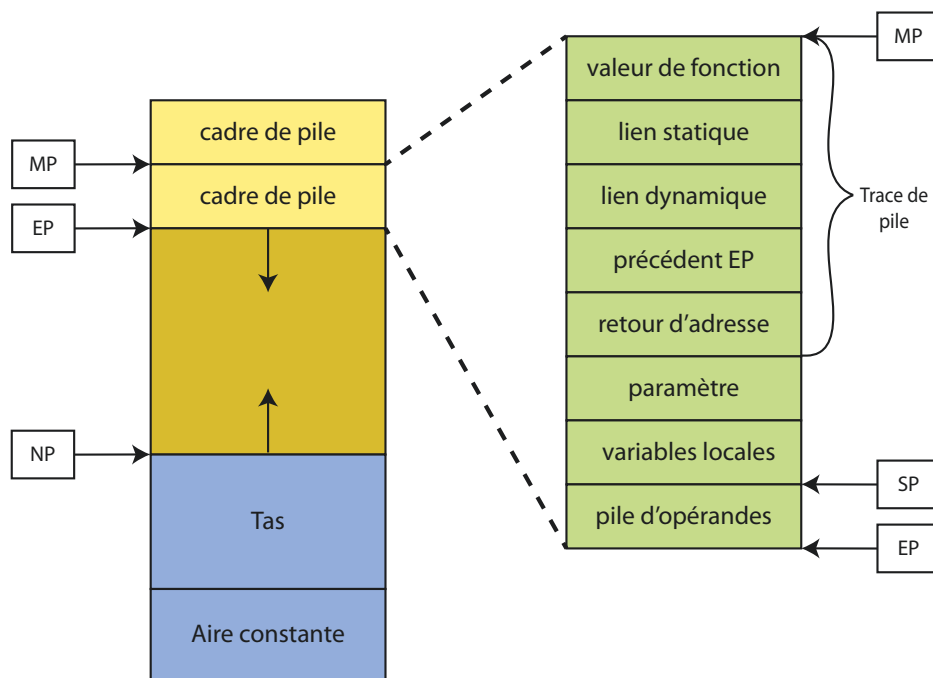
MP
valeur de fonction
lien statique
lien dynamique
précédent EP
retour d'adresse
paramètre
variables locales
pile d'opérandes
Trace de pile
SP
EP

cadre de pile
cadre de pile
MP
EP
NP
Tas
Aire constante